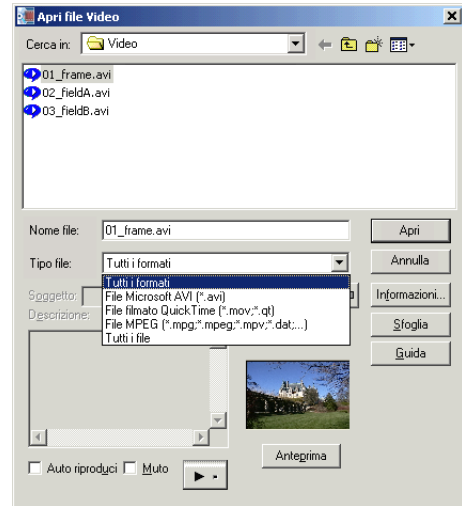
Apri file Video

Cerca in: Video

01_frame.avi
02_fieldA.avi
03_fieldB.avi

Nome file: 01_frame.avi

Tipo file: Tutti i formati

Tutti i formati
File Microsoft AVI (*.avi)
File filmato QuickTime (*.mov;*.qt)
File MPEG (*.mpg;*.mpeg;*.mpv;*.dat;...)
Tutti i file

Soggetto:
Descrizione:

Apri
Annulla
Informazioni...
Sfoglia
Guida

Anteprima

Auto riproduci
Muto